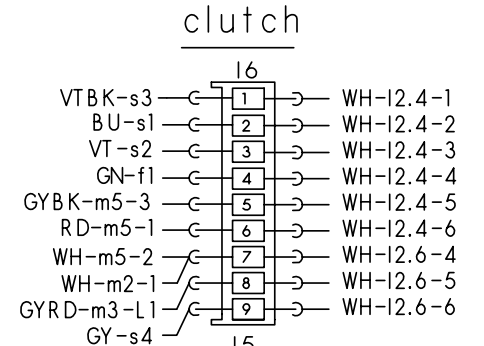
clutch

I6

VTBK-s3
BU-s1
VT-s2
GN-f1
GYBK-m5-3
RD-m5-1
WH-m5-2
WH-m2-1
GYRD-m3-L1
GY-s4

1
2
3
4
5
6
7
8
9

WH-I2.4-1
WH-I2.4-2
WH-I2.4-3
WH-I2.4-4
WH-I2.4-5
WH-I2.4-6
WH-I2.6-4
WH-I2.6-5
WH-I2.6-6

I5